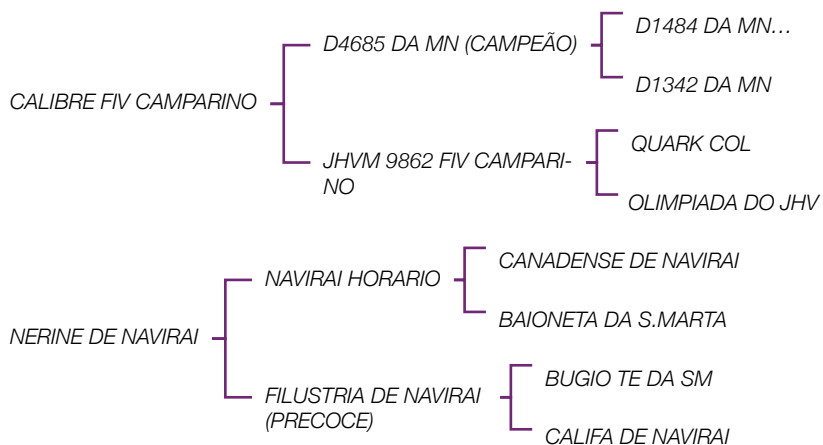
CALIBRE FIV CAMPARINO

D4685 DA MN (CAMPEÃO)

D1484 DA MN…

D1342 DA MN

JHVM 9862 FIV CAMPARINO

QUARK COL

OLIMPIADA DO JHV

NERINE DE NAVIRAI

NAVIRAI HORARIO

CANADENSE DE NAVIRAI

BAIONETA DA S.MARTA

FILUSTRIA DE NAVIRAI (PRECOCE)

BUGIO TE DA SM

CALIFA DE NAVIRAI